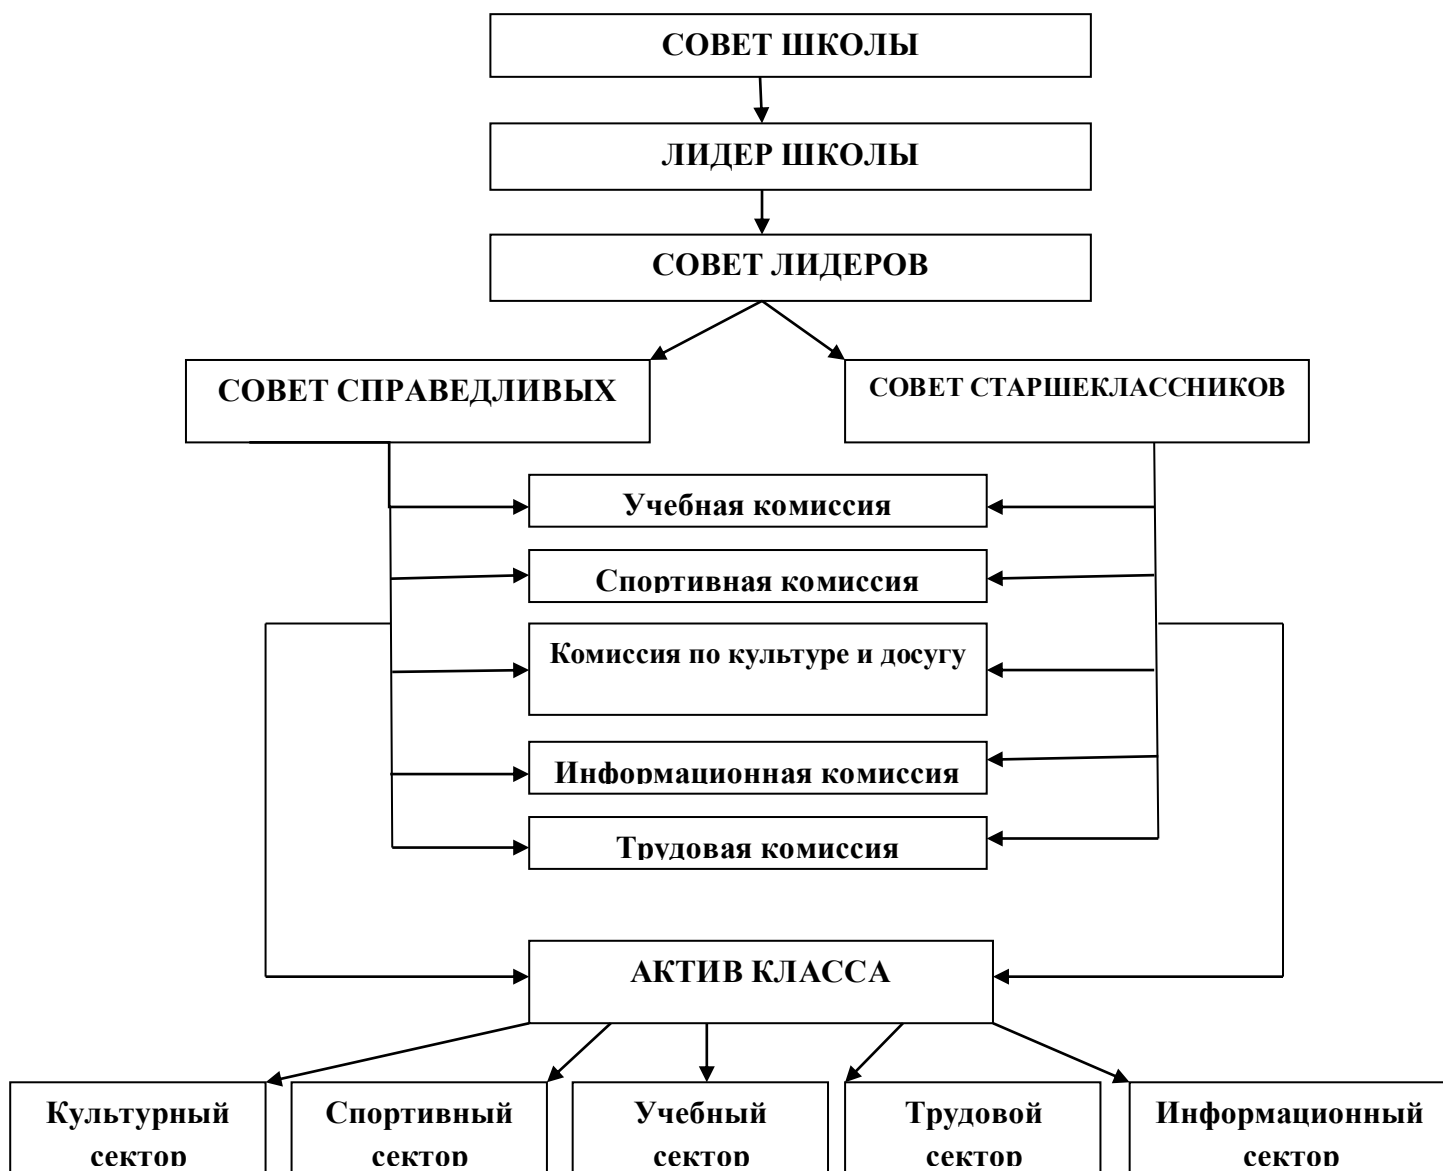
СОВЕТ ШКОЛЫ

ЛИДЕР ШКОЛЫ

СОВЕТ ЛИДЕРОВ

СОВЕТ СПРАВЕДЛИВЫХ

СОВЕТ СТАРШЕКЛАССНИКОВ

Учебная комиссия

Спортивная комиссия

Комиссия по культуре и досугу

Информационная комиссия

Трудовая комиссия

АКТИВ КЛАССА

Культурный сектор

Спортивный сектор

Учебный сектор

Трудовой сектор

Информационный сектор